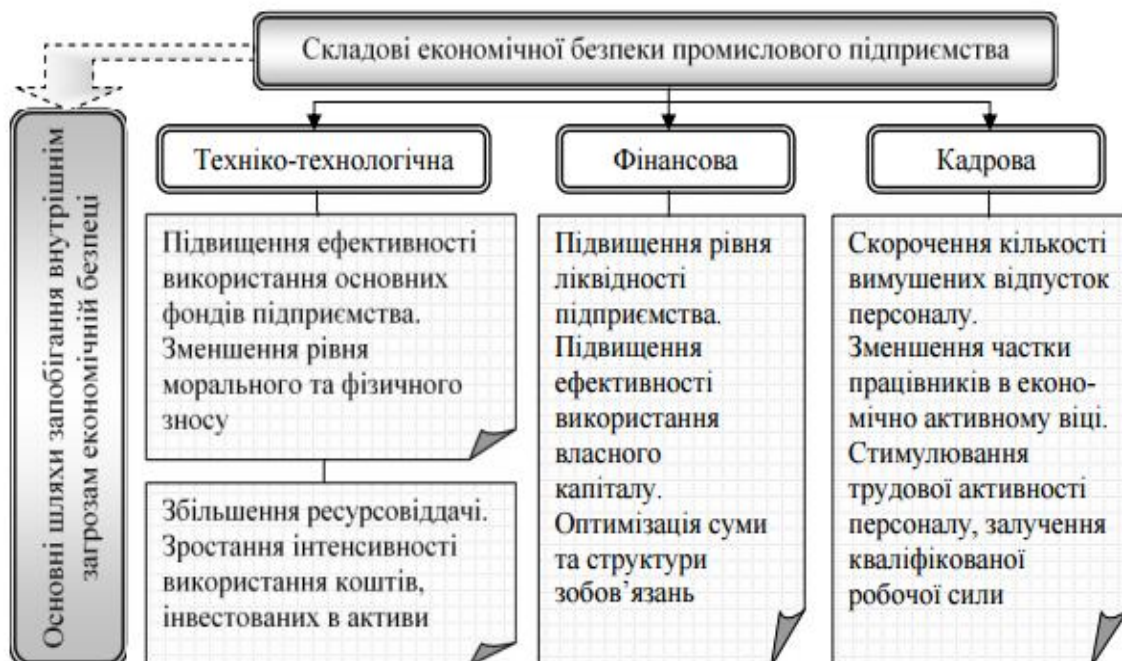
Складові економічної безпеки промислового підприємства

Основні шляхи запобігання внутрішнім загрозам економічній безпеці

Техніко-технологічна

Підвищення ефективності використання основних фондів підприємства. Зменшення рівня морального та фізичного зносу

Збільшення ресурсовіддачі. Зростання інтенсивності використання коштів, інвестованих в активи

Фінансова

Підвищення рівня ліквідності підприємства. Підвищення ефективності використання власного капіталу. Оптимізація суми та структури зобов'язань

Кадрова

Скорочення кількості вимушених відпусток персоналу. Зменшення частки працівників в економічно активному віці. Стимулювання трудової активності персоналу, залучення кваліфікованої робочої сили